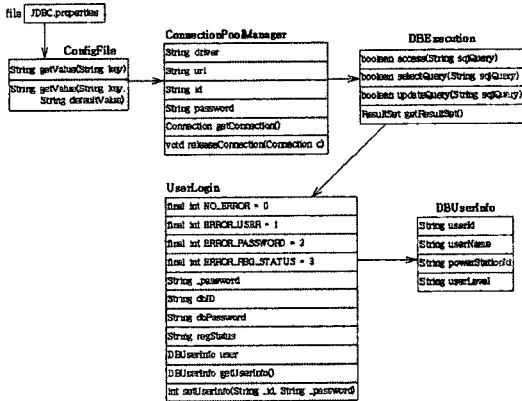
file JDBC.properties

ConfigFile

String getValue(String key)

String getValue(String key, String defaultValue)

ConnectionPoolManager

String driver

String url

String id

String password

Connection getConnection()

void releaseConnection(Connection c)

DBExecution

boolean access(String sqlQuery)

boolean selectQuery(String sqlQuery)

boolean updateQuery(String sqlQuery)

ResultSet getResultSet()

UserLogin

final int NO_ERROR = 0

final int ERROR_USER = 1

final int ERROR_PASSWORD = 2

final int ERROR_REG_STATUS = 3

String _password

String dbID

String dbPassword

String regStatus

DBUserinfo user

DBUserinfo getUserinfo()

int setUserinfo(String _id, String _password)

DBUserinfo

String userId

String userName

String powerStation[]

String userLevel